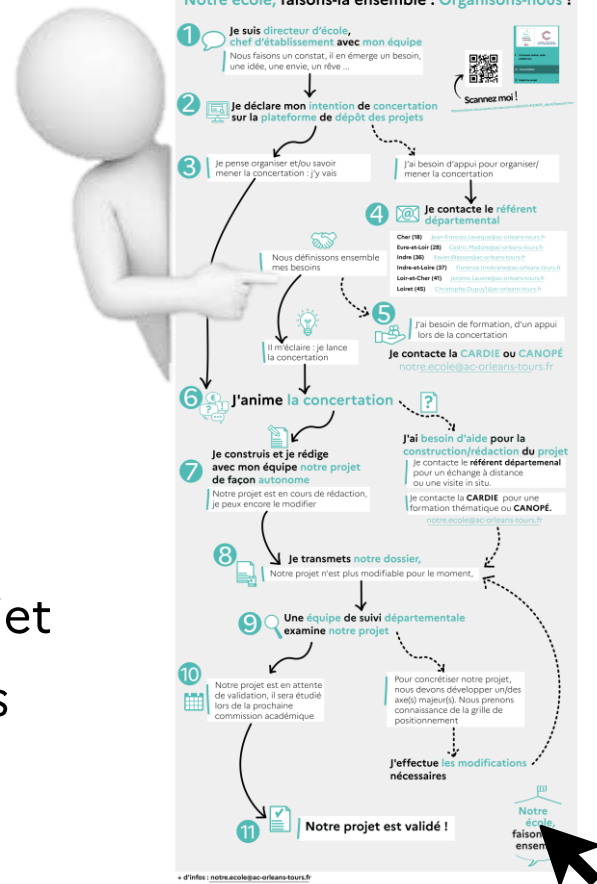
Notre école, faisons-la ensemble ! Organisons-nous !

1 Je suis directeur d'école, chef d'établissement avec mon équipe
Nous faisons un constat, il en émerge un besoin, une idée, une envie, un rêve ...

Scannez moi !

2 Je déclare mon intention de concertation sur la plateforme de dépôt des projets

3 Je pense organiser et/ou savoir mener la concertation : j'y vais

J'ai besoin d'appui pour organiser/ mener la concertation

4 Je contacte le référent départemental

| | |
|---|---|
| Cher (18) | jean-francois.leveque@ac-orleans-tours.fr |
| Eure-et-Loir (28) | Cedric.Madore@ac-orleans-tours.fr |
| Indre (36) | Xavier.Masson@ac-orleans-tours.fr |
| Indre-et-Loire (37) | Florence.Imbert@ac-orleans-tours.fr |
| Loir-et-Cher (41) | Jerome.Lauvergeon@ac-orleans-tours.fr |
| Loiret (45) | Christophe.Dupuy1@ac-orleans-tours.fr |

Nous définissons ensemble mes besoins

5 J'ai besoin de formation, d'un appui lors de la concertation
Je contacte la CARDIE ou CANOPÉ
notre.ecole@ac-orleans-tours.fr

Il m'éclaire : je lance la concertation

6 J'anime la concertation

J'ai besoin d'aide pour la construction/rédaction du projet
Je contacte le référent départemental pour un échange à distance ou une visite in situ.
Je contacte la CARDIE pour une formation thématique ou CANOPÉ.
notre.ecole@ac-orleans-tours.fr

7 Je construis et je rédige avec mon équipe notre projet de façon autonome
Notre projet est en cours de rédaction, je peux encore le modifier

8 Je transmets notre dossier,
Notre projet n'est plus modifiable pour le moment,

9 Une équipe de suivi départementale examine notre projet

10 Notre projet est en attente de validation, il sera étudié lors de la prochaine commission académique

Pour concrétiser notre projet, nous devons développer un/des axe(s) majeur(s). Nous prenons connaissance de la grille de positionnement

J'effectue les modifications nécessaires

11 Notre projet est validé !

Notre école, faisons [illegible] ensem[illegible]

+ d'infos : notre.ecole@ac-orleans-tours.fr

et

s